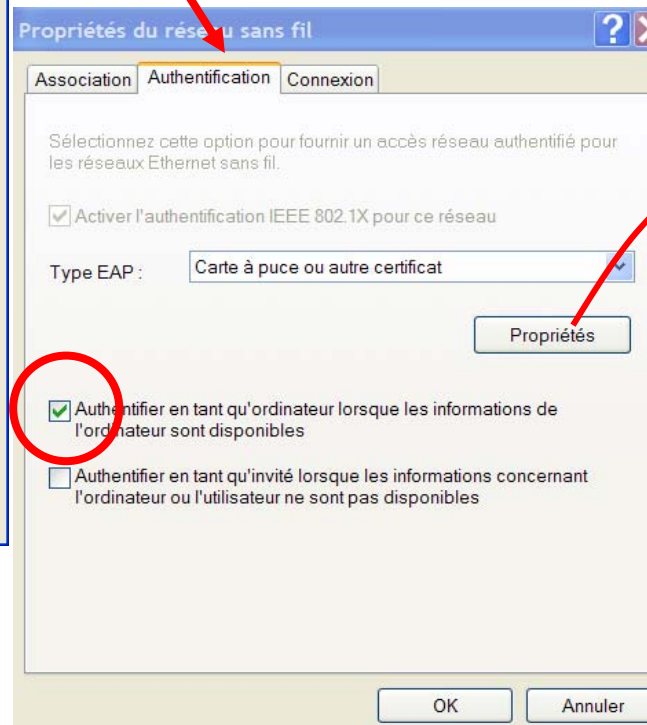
Propriétés du réseau sans fil

Association | Authentification | Connexion

Sélectionnez cette option pour fournir un accès réseau authentifié pour les réseaux Ethernet sans fil.

Activer l'authentification IEEE 802.1X pour ce réseau

Type EAP : Carte à puce ou autre certificat

Propriétés

Authentifier en tant qu'ordinateur lorsque les informations de l'ordinateur sont disponibles

Authentifier en tant qu'invité lorsque les informations concernant l'ordinateur ou l'utilisateur ne sont pas disponibles

OK | Annuler